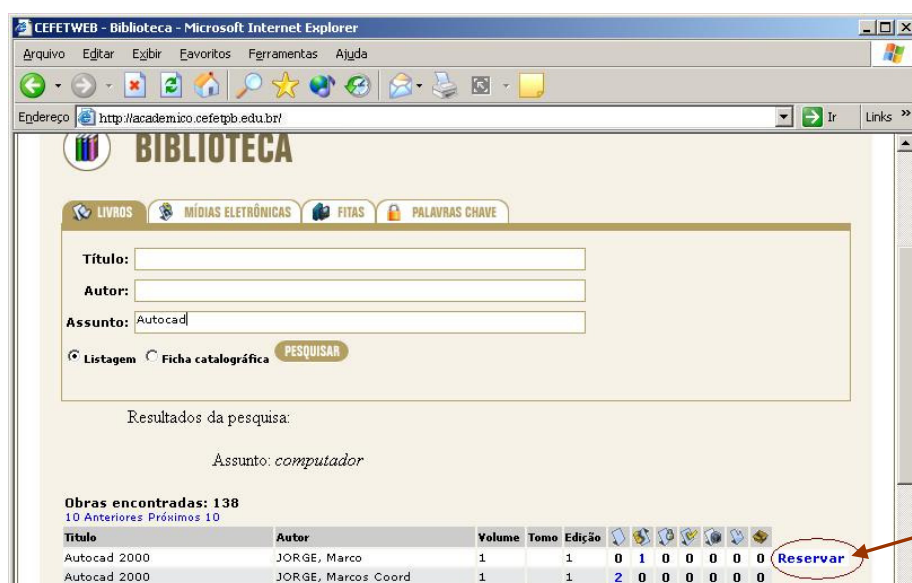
CEFETWEB - Biblioteca - Microsoft Internet Explorer

Arquivo Editar Exibir Favoritos Ferramentas Ajuda

Endereço http://academico.cefetpb.edu.br/ Ir Links »

BIBLIOTECA

LIVROS MÍDIAS ELETRÔNICAS FITAS PALAVRAS CHAVE

Título:

Autor:

Assunto: Autocad

Listagem Ficha catalográfica PESQUISAR

Resultados da pesquisa:

Assunto: computador

Obras encontradas: 138

10 Anteriores Próximos 10

| Titulo | Autor | Volume | Tomo | Edição | | | | | | | | |
|---|---|---|---|---|---|---|---|---|---|---|---|---|
| Autocad 2000 | JORGE, Marco | 1 | | 1 | 0 | 1 | 0 | 0 | 0 | 0 | 0 | Reservar |
| Autocad 2000 | JORGE, Marcos Coord | 1 | | 1 | 2 | 0 | 0 | 0 | 0 | 0 | 0 | |